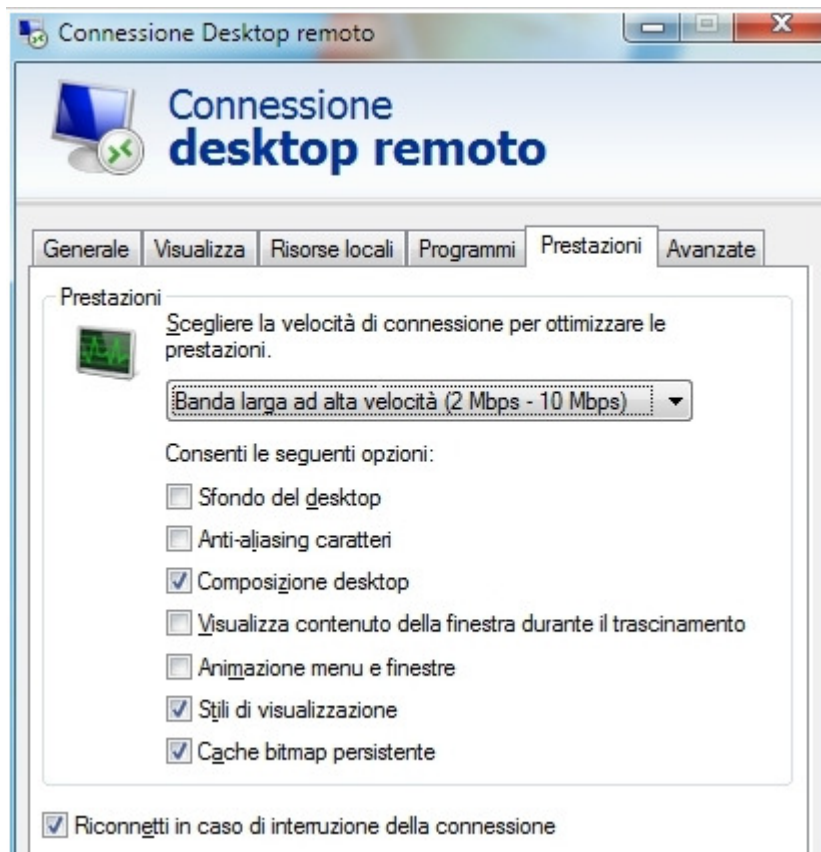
Connessione Desktop remoto

Connessione
desktop remoto

Generale | Visualizza | Risorse locali | Programmi | Prestazioni | Avanzate

Prestazioni

Scegliere la velocità di connessione per ottimizzare le prestazioni.

Banda larga ad alta velocità (2 Mbps - 10 Mbps)

Consenti le seguenti opzioni:

Sfondo del desktop

Anti-aliasing caratteri

Composizione desktop

Visualizza contenuto della finestra durante il trascinamento

Animazione menu e finestre

Stili di visualizzazione

Cache bitmap persistente

Riconnetti in caso di interruzione della connessione